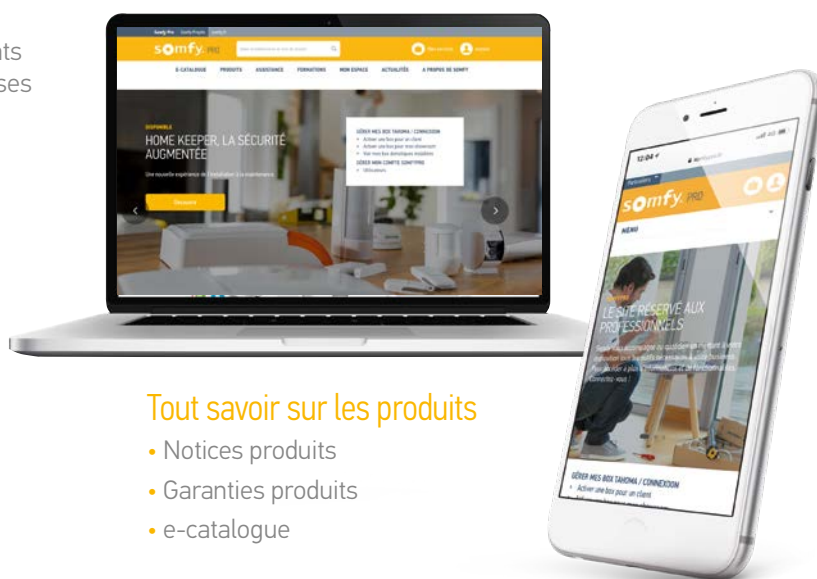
ts
ses

Somfy Pro Somfy Projets Somfy

somfy. PRO

E-CATALOGUE PRODUITS ASSISTANCE FORMATIONS MON ESPACE ACTUALITÉS A PROPOS DE SOMFY

DISPONIBLE
HOME KEEPER, LA SÉCURITÉ AUGMENTÉE

Une nouvelle expérience de l'installation à la maintenance

Découvrir

GÉRER MES BOX TAHOMA / CONNEXOON
• Activer une box pour un client
• Activer une box pour mon showroom
• Voir mes box domotiques installées
GÉRER MON COMPTE SOMFYPRO
• Utilisateurs

12:04

Particuliers

somfy. PRO

MENU

LE SITE RÉSERVÉ AUX PROFESSIONNELS

GÉRER MES BOX TAHOMA / CONNEXOON
• Activer une box pour un client

Tout savoir sur les produits
• Notices produits
• Garanties produits
• e-catalogue